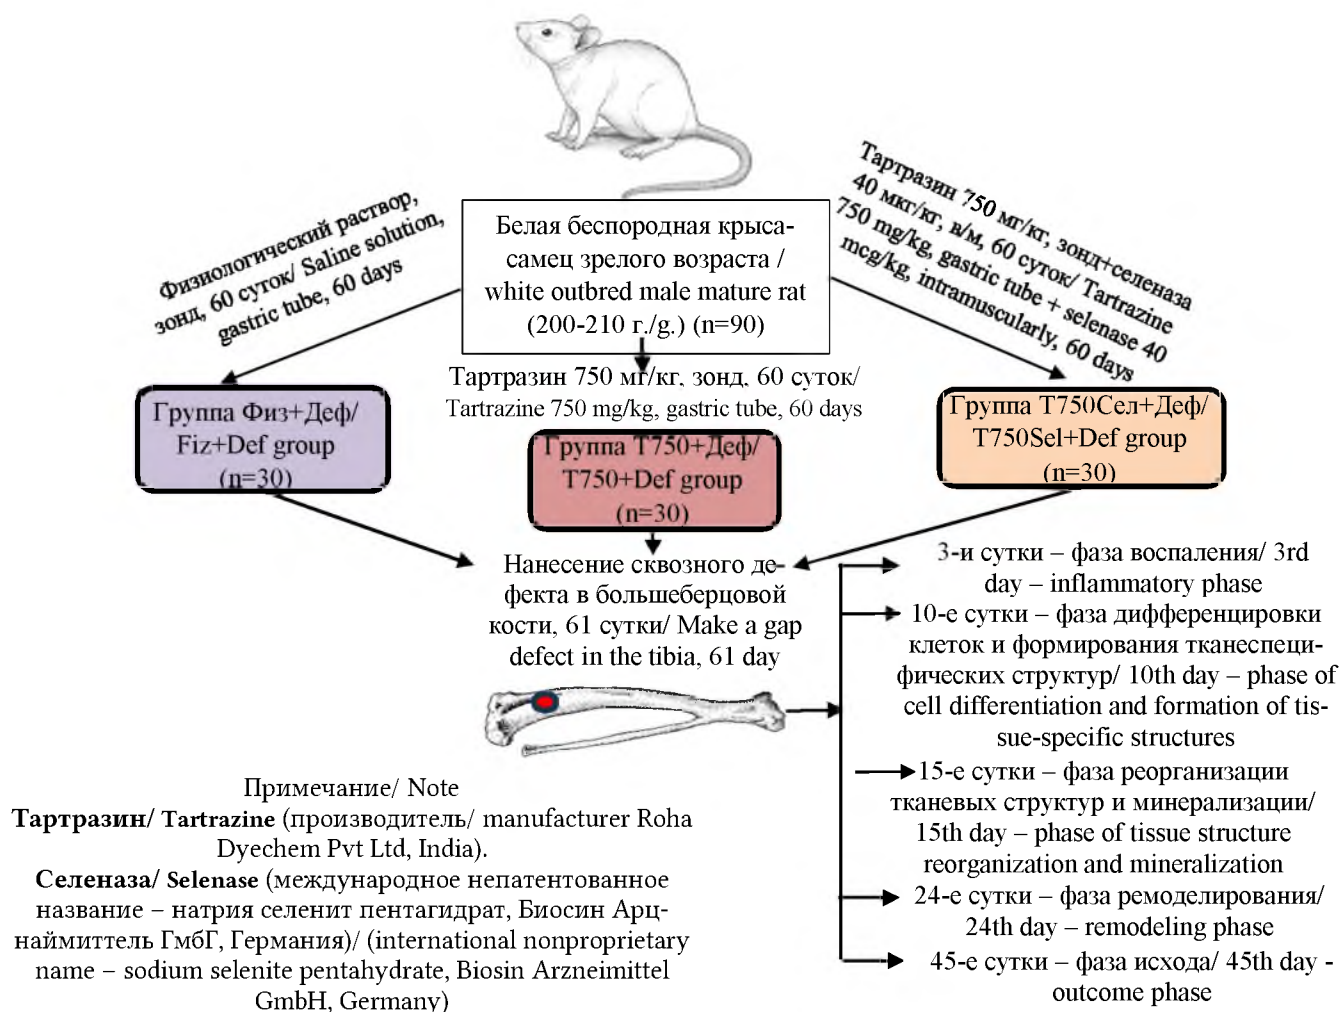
Белая беспородная крыса-самец зрелого возраста / white outbred male mature rat (200-210 г./g.) (n=90)

Физиологический раствор, зонд, 60 суток/ Saline solution, gastric tube, 60 days

Тартразин 750 мг/кг, зонд+селеназа 40 мкг/кг, в/м, 60 суток/ Tartrazine 750 mg/kg, gastric tube + selenase 40 mcg/kg, intramuscularly, 60 days

Тартразин 750 мг/кг, зонд, 60 суток/ Tartrazine 750 mg/kg, gastric tube, 60 days

Группа Физ+Деф/ Fiz+Def group (n=30)

Группа Т750+Деф/ T750+Def group (n=30)

Группа Т750Сел+Деф/ T750Sel+Def group (n=30)

Нанесение сквозного дефекта в большеберцовой кости, 61 сутки/ Make a gap defect in the tibia, 61 day

3-и сутки – фаза воспаления/ 3rd day – inflammatory phase

10-е сутки – фаза дифференцировки клеток и формирования тканеспецифических структур/ 10th day – phase of cell differentiation and formation of tissue-specific structures

15-е сутки – фаза реорганизации тканевых структур и минерализации/ 15th day – phase of tissue structure reorganization and mineralization

24-е сутки – фаза ремоделирования/ 24th day – remodeling phase

45-е сутки – фаза исхода/ 45th day - outcome phase

Примечание/ Note
Тартразин/ Tartrazine (производитель/ manufacturer Roha Dyechem Pvt Ltd, India).
Селеназа/ Selenase (международное непатентованное название – натрия селенит пентагидрат, Биосин Арцнаймиттель ГмбГ, Германия)/ (international nonproprietary name – sodium selenite pentahydrate, Biosin Arzneimittel GmbH, Germany)